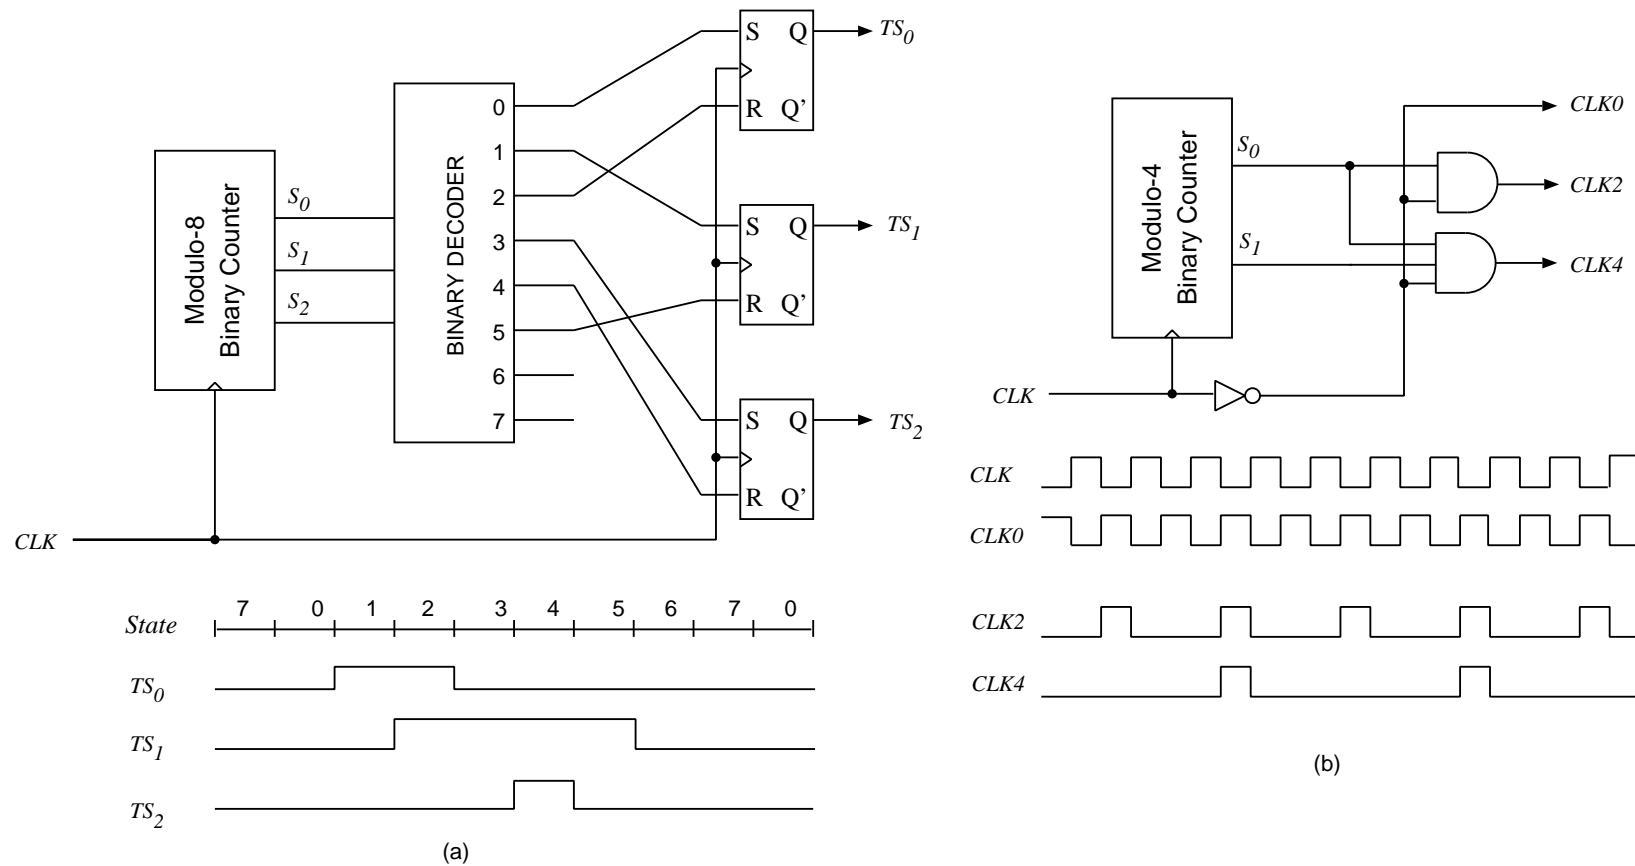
S Q $TS_0$
R Q'
0
1
2
3
4
5
6
7
BINARY DECODER
Modulo-8 Binary Counter
$S_0$
$S_1$
$S_2$
S Q $TS_1$
R Q'
S Q $TS_2$
R Q'
CLK

State 7 0 1 2 3 4 5 6 7 0
$TS_0$
$TS_1$
$TS_2$
(a)

Modulo-4 Binary Counter
$S_0$
$S_1$
CLK0
CLK2
CLK4
CLK
CLK
CLK0
CLK2
CLK4
(b)